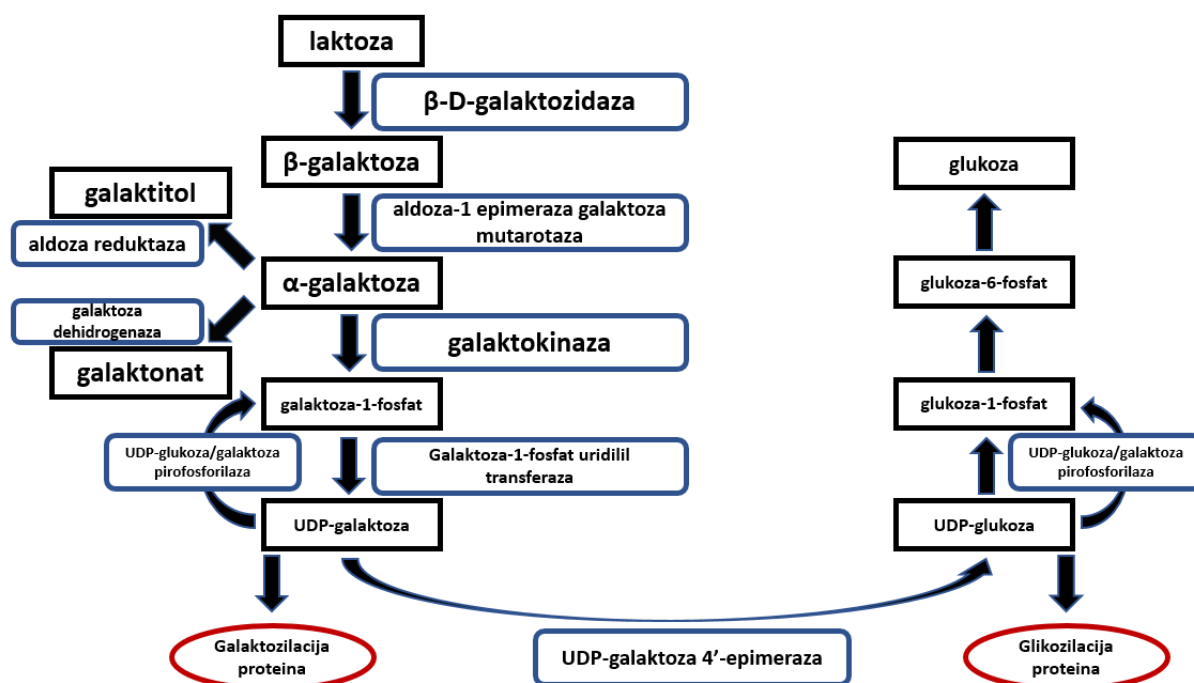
laktoza

β-D-galaktozidaza

β-galaktoza

galaktitol

aldoza-1 epimeraza galaktoza mutarotaza

aldoza reduktaza

α-galaktoza

galaktoza dehidrogenaza

galaktokinaza

galaktonat

galaktoza-1-fosfat

UDP-glukoza/galaktoza pirofosforilaza

Galaktoza-1-fosfat uridilil transferaza

UDP-galaktoza

Galaktozilacija proteina

UDP-galaktoza 4'-epimeraza

glukoza

glukoza-6-fosfat

glukoza-1-fosfat

UDP-glukoza/galaktoza pirofosforilaza

UDP-glukoza

Glikozilacija proteina